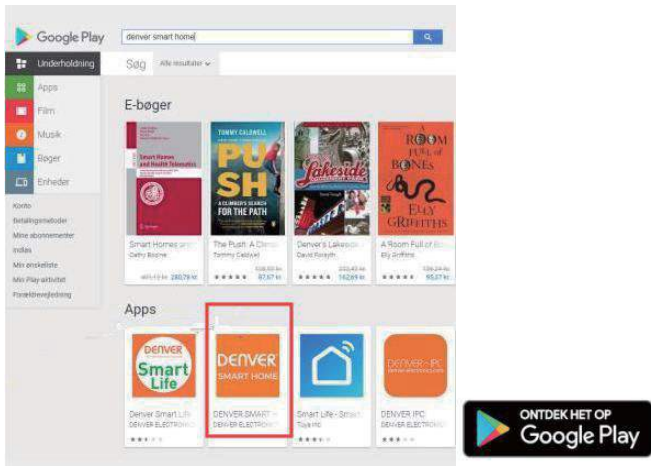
Google Play

denver smart home

Underholdning

Søg Alle resultater

Apps
Film
Musik
Bøger
Enheder

Konto
Betalingsmetoder
Mine abonnementer
Indløs
Min ønskeliste
Min Play-aktivitet
Forældrevejledning

E-bøger

Smart Homes and Health Telematics

TOMMY CALDWELL
PUSH
A CLIMBER'S SEARCH FOR THE PATH

Lakeside

A ROOM FULL OF BONES
ELLY GRIFFITHS

Smart Homes and
Cathy Boone
280,79 kr

The Push: A Climb
Tommy Caldwell
87,67 kr

Denver's Lakeside
David Forsyth
162,69 kr

A Room Full of Bo
Elly Griffiths
95,37 kr

Apps

DENVER
Smart Life

DENVER
SMART HOME

DENVER IPC

Denver Smart Life
DENVER ELECTRONI

DENVER SMART
DENVER ELECTRONI

Smart Life - Smart
Tuya Inc

DENVER IPC
DENVER ELECTRONI

ONTDEK HET OP
Google Play